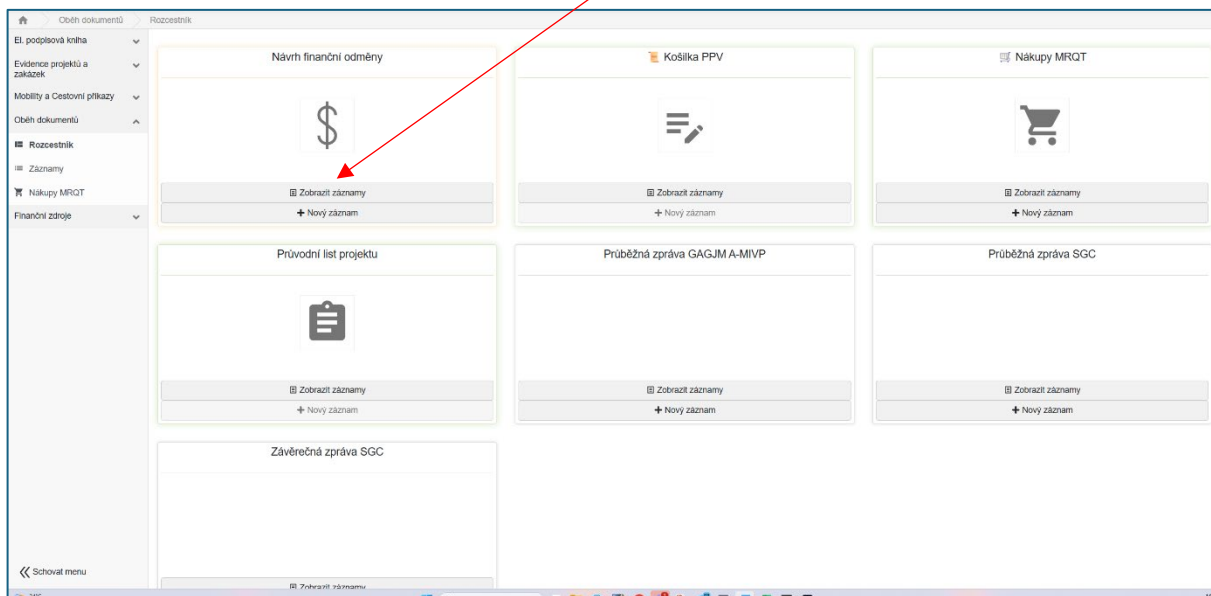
Oběh dokumentů
Rozcestník

El. podpisová kniha
Evidence projektů a zakázek
Mobility a Cestovní příkazy
Oběh dokumentů
Rozcestník
Záznamy
Nákupy MRQT
Finanční zdroje

Návrh finanční odměny
Zobrazit záznamy
+ Nový záznam

Košilka PPV
Zobrazit záznamy
+ Nový záznam

Nákupy MRQT
Zobrazit záznamy
+ Nový záznam

Průvodní list projektu
Zobrazit záznamy
+ Nový záznam

Průběžná zpráva GAGJM A-MIVP
Zobrazit záznamy
+ Nový záznam

Průběžná zpráva SGC
Zobrazit záznamy
+ Nový záznam

Závěrečná zpráva SGC
Zobrazit záznamy

Schovat menu